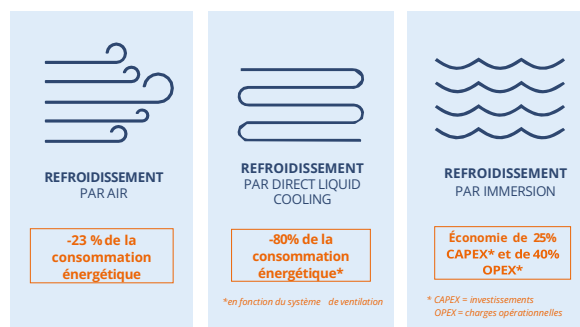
REFROIDISSEMENT
PAR AIR

-23 % de la consommation énergétique

REFROIDISSEMENT
PAR DIRECT LIQUID COOLING

-80% de la consommation énergétique*

*en fonction du système de ventilation

REFROIDISSEMENT
PAR IMMERSION

Économie de 25% CAPEX* et de 40% OPEX*

* CAPEX = investissements
OPEX = charges opérationnelles